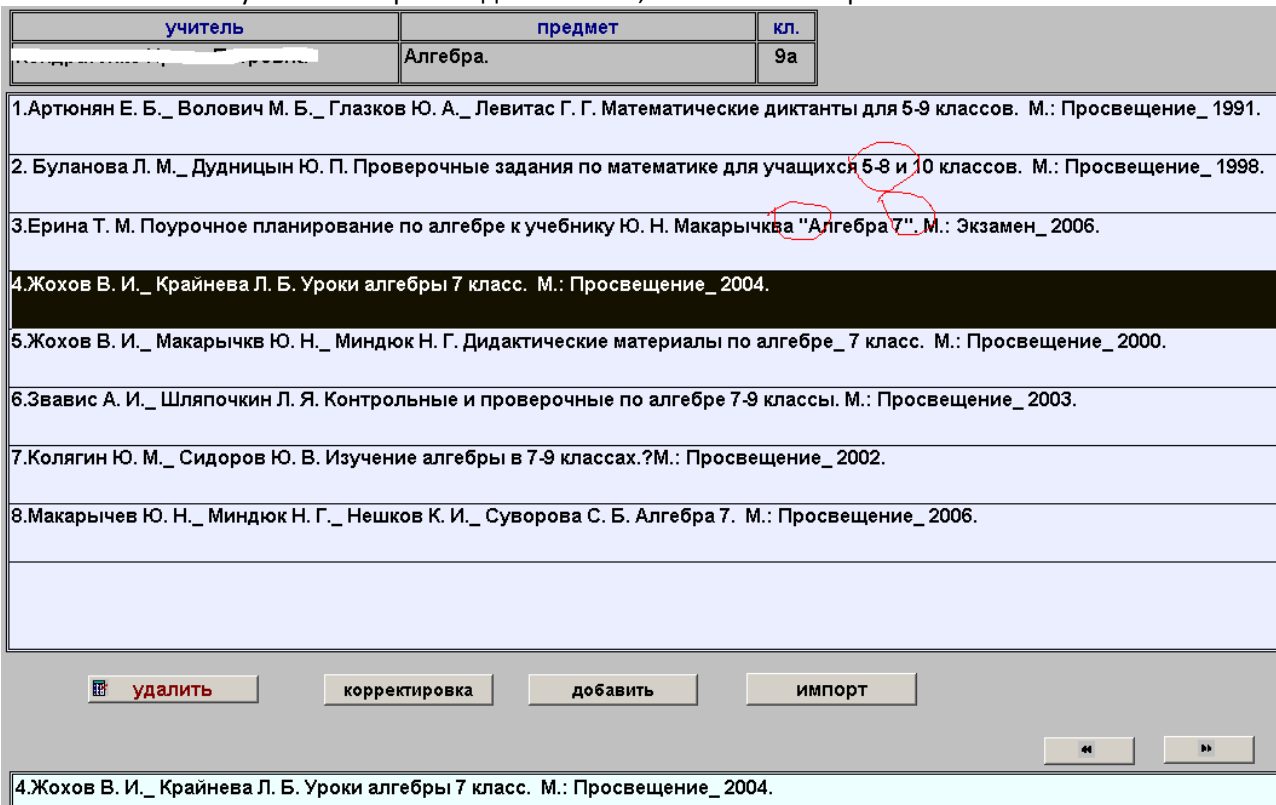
| учитель | предмет | кл. |
|---|---|---|
| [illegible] | Алгебра. | 9а |

1.Артюнян Е. Б._ Волович М. Б._ Глазков Ю. А._ Левитас Г. Г. Математические диктанты для 5-9 классов. М.: Просвещение_ 1991.

2. Буланова Л. М._ Дудницын Ю. П. Проверочные задания по математике для учащихся 5-8 и 10 классов. М.: Просвещение_ 1998.

3.Ерина Т. М. Поурочное планирование по алгебре к учебнику Ю. Н. Макарычква "Алгебра 7". М.: Экзамен_ 2006.

4.Жохов В. И._ Крайнева Л. Б. Уроки алгебры 7 класс. М.: Просвещение_ 2004.

5.Жохов В. И._ Макарычкв Ю. Н._ Миндюк Н. Г. Дидактические материалы по алгебре_ 7 класс. М.: Просвещение_ 2000.

6.Звавис А. И._ Шляпочкин Л. Я. Контрольные и проверочные по алгебре 7-9 классы. М.: Просвещение_ 2003.

7.Колягин Ю. М._ Сидоров Ю. В. Изучение алгебры в 7-9 классах.?М.: Просвещение_ 2002.

8.Макарычев Ю. Н._ Миндюк Н. Г._ Нешков К. И._ Суворова С. Б. Алгебра 7. М.: Просвещение_ 2006.

удалить корректировка добавить импорт

4.Жохов В. И._ Крайнева Л. Б. Уроки алгебры 7 класс. М.: Просвещение_ 2004.